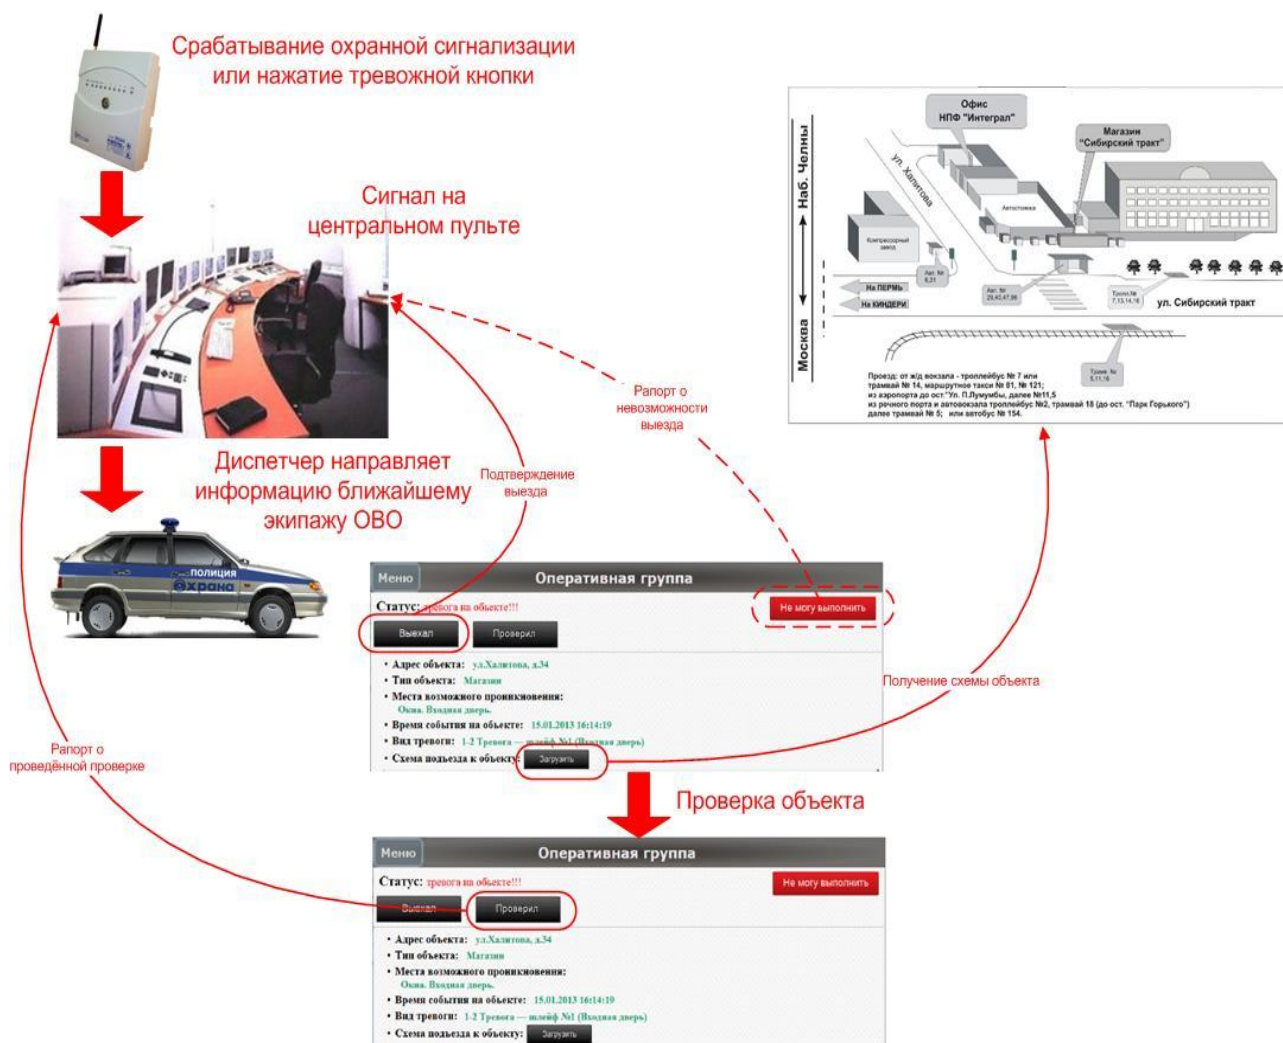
Срабатывание охранной сигнализации или нажатие тревожной кнопки

Сигнал на центральном пульте

Диспетчер направляет информацию ближайшему экипажу ОВО

полиция
охрана

Подтверждение выезда

Рапорт о невозможности выезда

Рапорт о проведённой проверке

Офис НПФ "Интеграл"

Магазин "Сибирский тракт"

ул. Халитова

Наб. Челны

Москва

Компрессорный завод

Автостоянка

На ПЕРМЬ

На КИНДЕРИ

Авт. №
6,31

Авт. №
29,42,47,98

Тролл.№
7,13,14,16

Трам. №
5,11,16

ул. Сибирский тракт

Проезд: от ж/д вокзала - троллейбус № 7 или трамвай № 14, маршрутное такси № 81, № 121; из аэропорта до ост."Ул. П.Лумумбы, далее №11,5 из речного порта и автовокзала троллейбус №2, трамвай 18 (до ост. "Парк Горького") далее трамвай № 5; или автобус № 154.

Меню | Оперативная группа

Статус: тревога на объекте!!!

Не могу выполнить

Выехал | Проверил

• Адрес объекта: ул.Халитова, д.34
• Тип объекта: Магазин
• Места возможного проникновения: Окна. Входная дверь.
• Время события на объекте: 15.01.2013 16:14:19
• Вид тревоги: 1-2 Тревога — шлейф №1 (Входная дверь)
• Схема подъезда к объекту: Загрузить

Получение схемы объекта

Проверка объекта

Меню | Оперативная группа

Статус: тревога на объекте!!!

Не могу выполнить

Выехал | Проверил

• Адрес объекта: ул.Халитова, д.34
• Тип объекта: Магазин
• Места возможного проникновения: Окна. Входная дверь.
• Время события на объекте: 15.01.2013 16:14:19
• Вид тревоги: 1-2 Тревога — шлейф №1 (Входная дверь)
• Схема подъезда к объекту: Загрузить